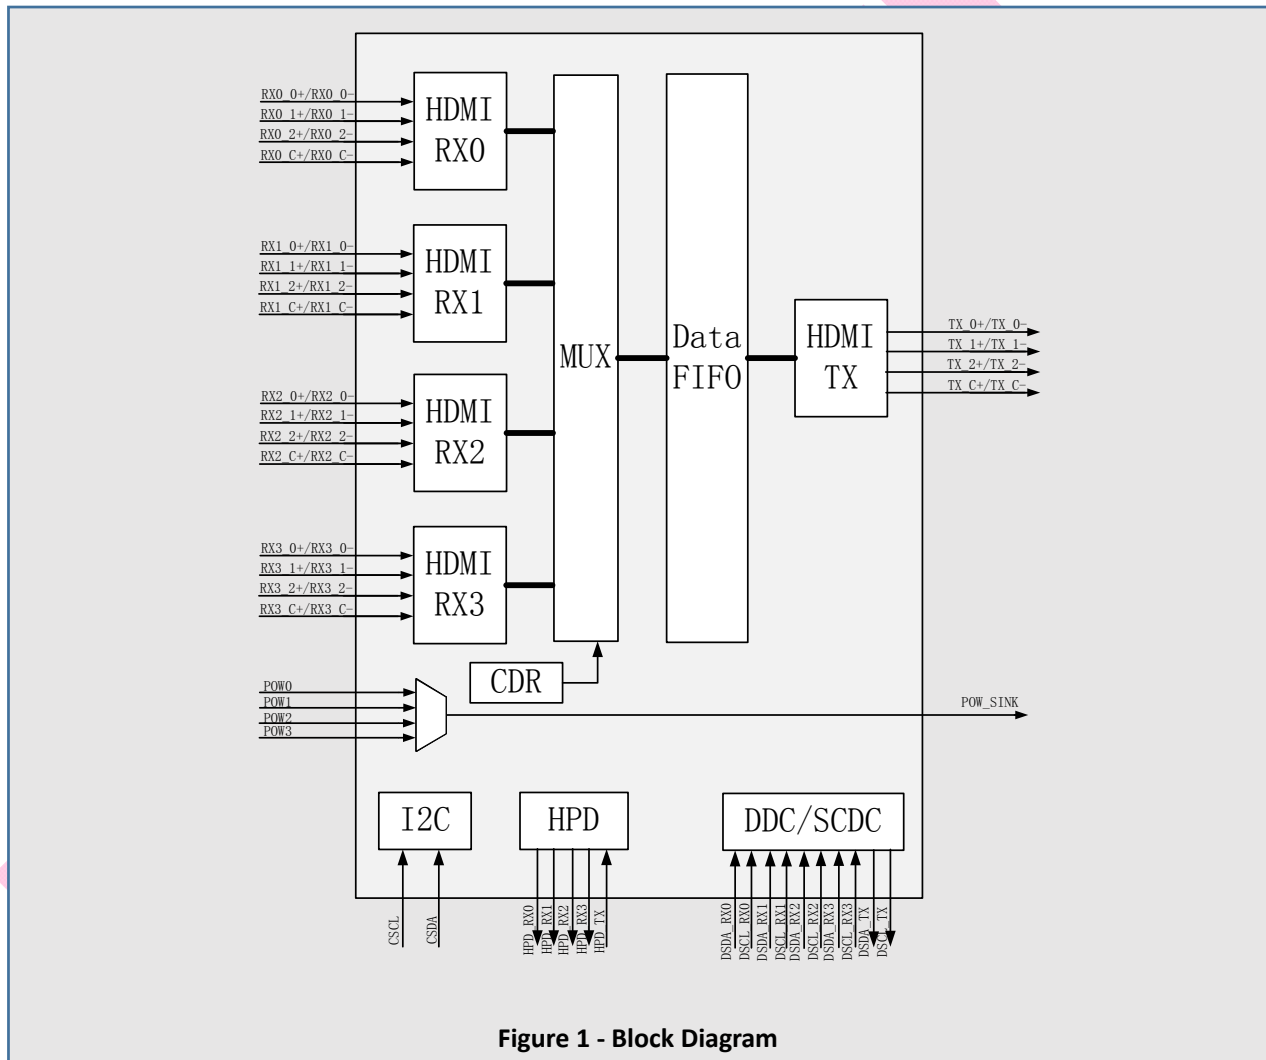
RX0_0+/RX0_0-
RX0_1+/RX0_1-
RX0_2+/RX0_2-
RX0_C+/RX0_C-

HDMI RX0

RX1_0+/RX1_0-
RX1_1+/RX1_1-
RX1_2+/RX1_2-
RX1_C+/RX1_C-

HDMI RX1

RX2_0+/RX2_0-
RX2_1+/RX2_1-
RX2_2+/RX2_2-
RX2_C+/RX2_C-

HDMI RX2

RX3_0+/RX3_0-
RX3_1+/RX3_1-
RX3_2+/RX3_2-
RX3_C+/RX3_C-

HDMI RX3

MUX

Data FIFO

HDMI TX

TX_0+/TX_0-
TX_1+/TX_1-
TX_2+/TX_2-
TX_C+/TX_C-

CDR

POW0
POW1
POW2
POW3

POW_SINK

I2C

HPD

DDC/SCDC

CSCL
CSDA

HPD_RX0
HPD_RX1
HPD_RX2
HPD_RX3
HPD_TX

DSDA_RX0
DSCL_RX0
DSDA_RX1
DSCL_RX1
DSDA_RX2
DSCL_RX2
DSDA_RX3
DSCL_RX3
DSDA_TX
DSCL_TX

Figure 1 - Block Diagram